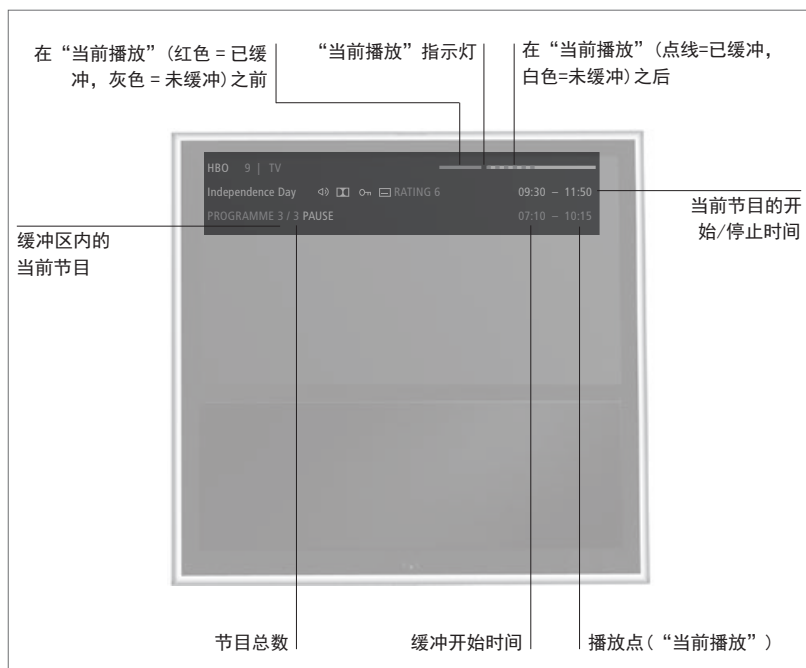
在“当前播放”(红色 = 已缓冲，灰色 = 未缓冲)之前

“当前播放”指示灯

在“当前播放”(点线=已缓冲，白色=未缓冲)之后

HBO 9 | TV

Independence Day RATING 6 09:30 – 11:50

PROGRAMME 3 / 3 PAUSE 07:10 – 10:15

当前节目的开始/停止时间

缓冲区内的当前节目

节目总数

缓冲开始时间

播放点(“当前播放”)